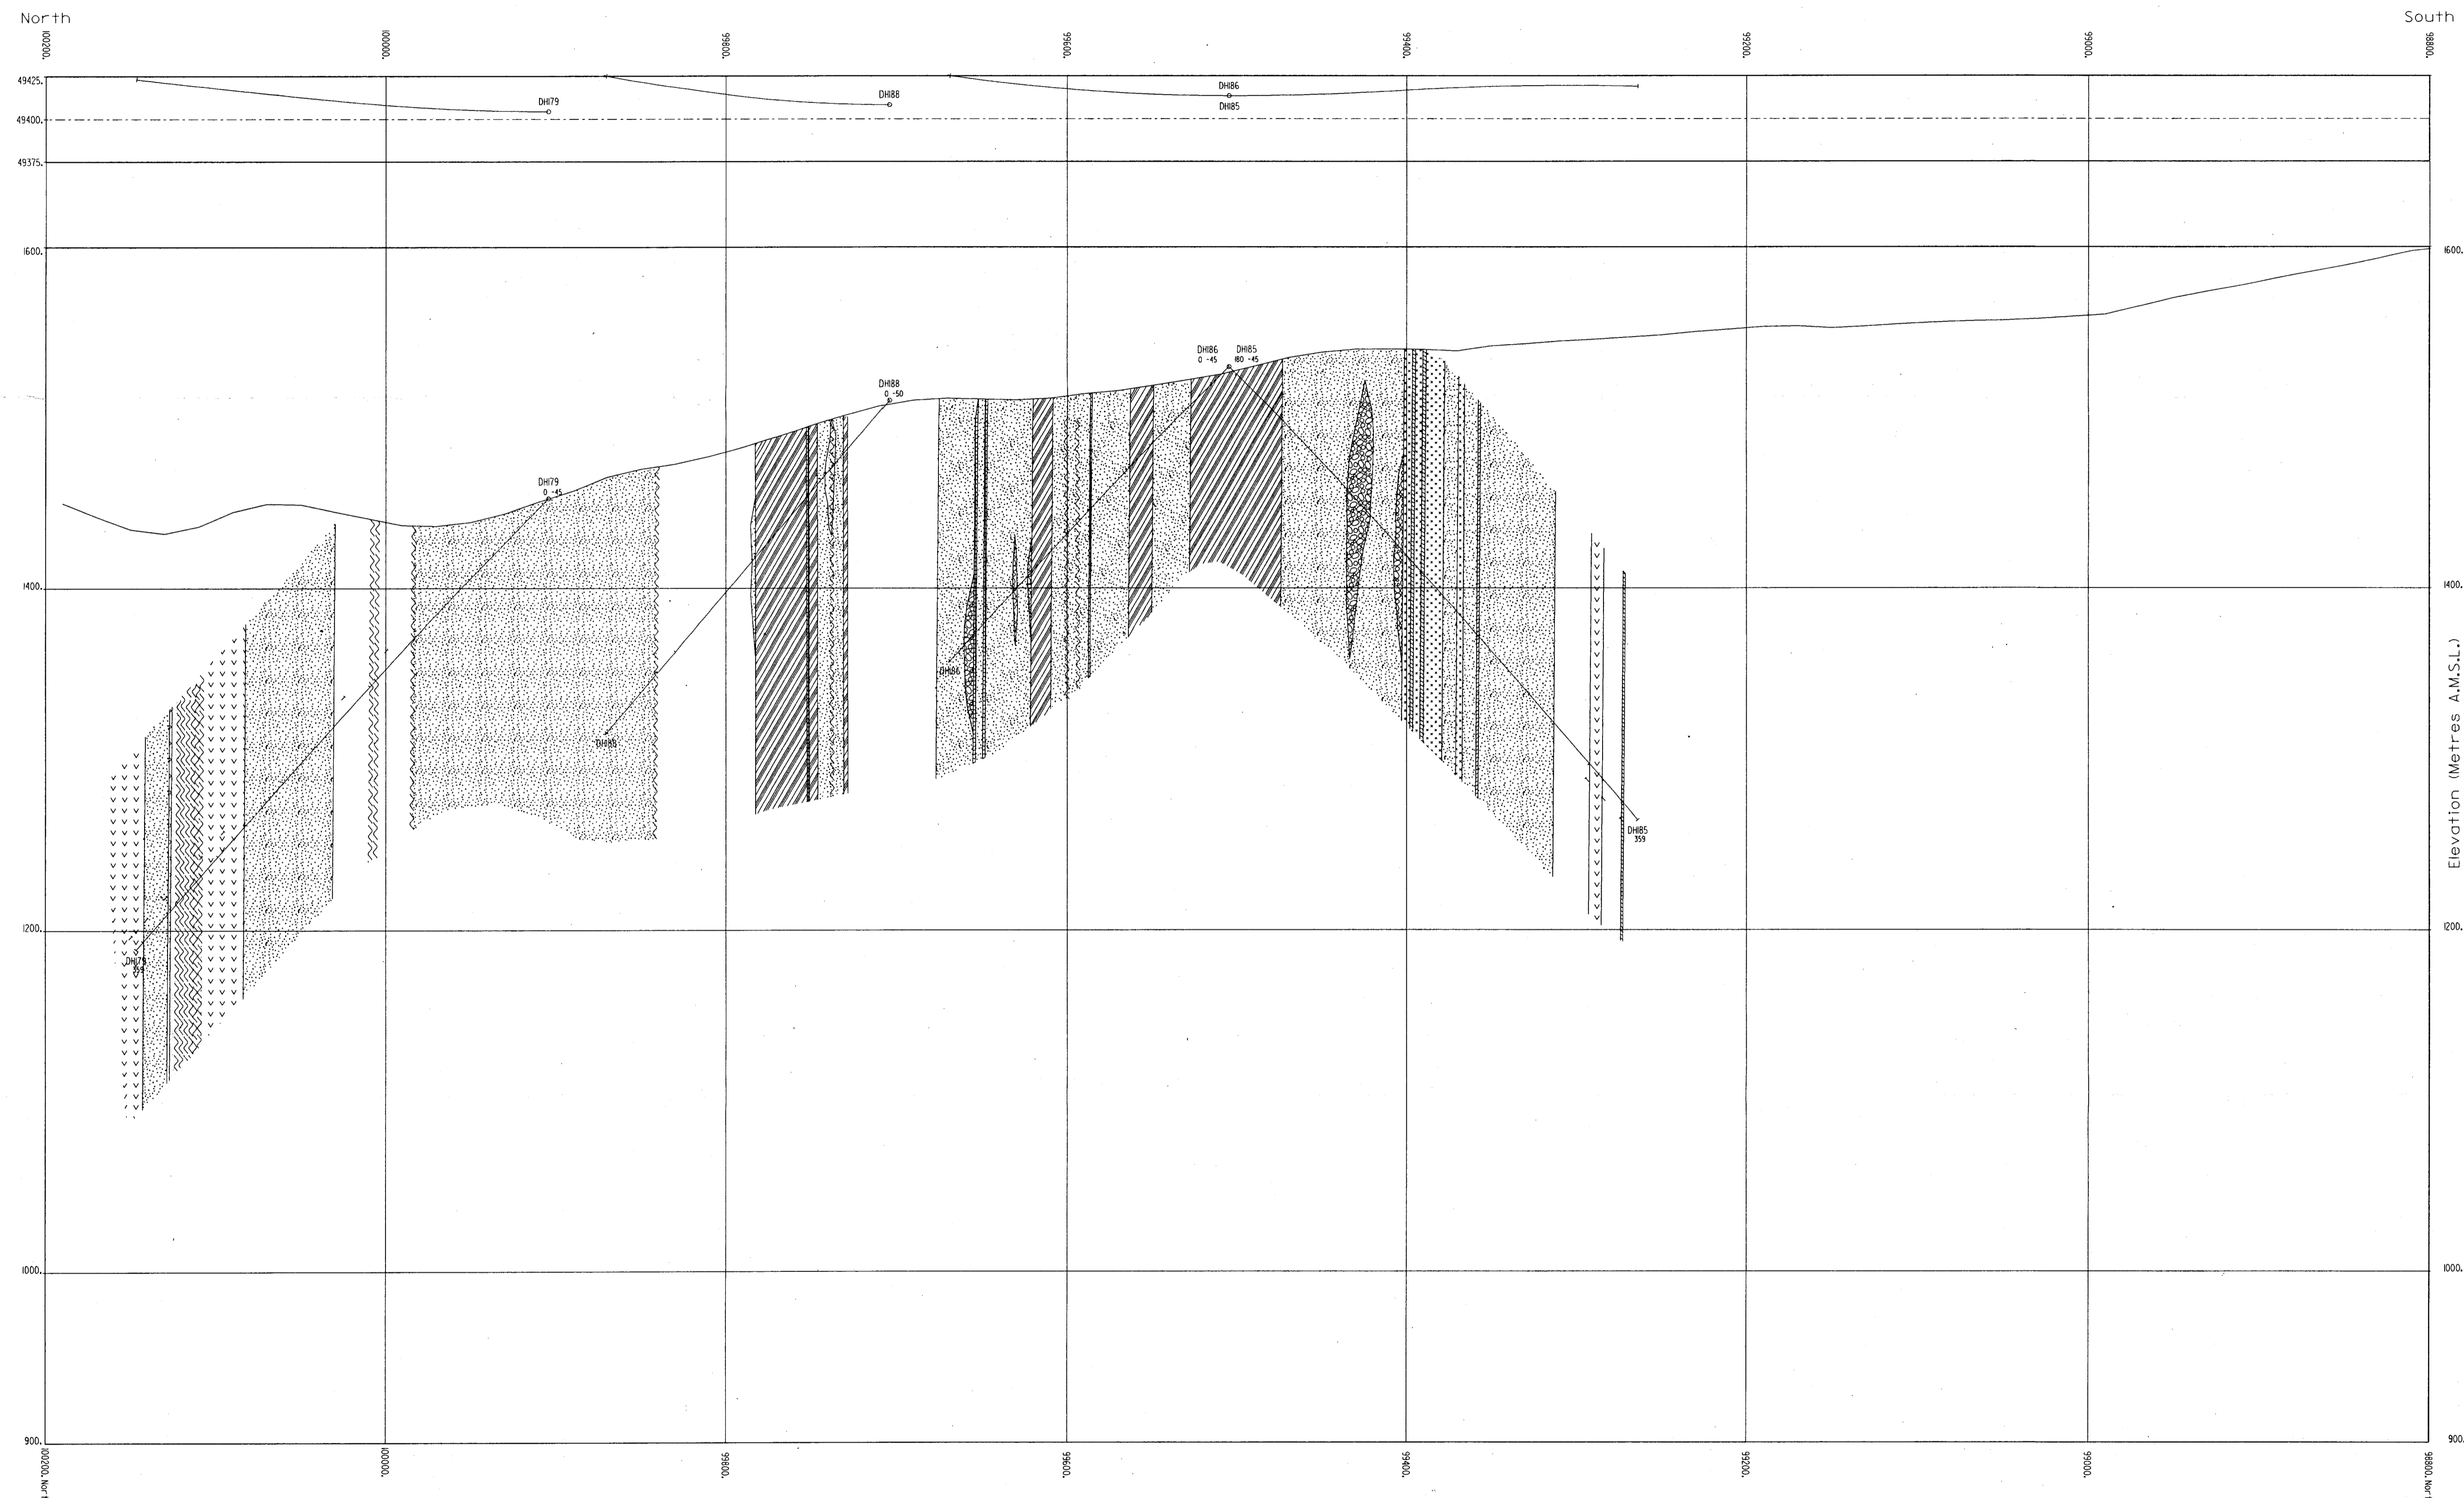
North

South

100200.

100000.

99800.

99600.

99400.

99200.

99000.

98800.

49425.

49400.

49375.

DH179

DH188

DH186

DH185

1600.

1600.

DH186
0 -45

DH185
180 -45

DH188
0 -50

DH179
0 -45

1400.

1400.

DH186

DH188

DH185
359

Elevation (Metres A.M.S.L.)

1200.

1200.

DH179
359

1000.

1000.

900.

900.

100200. Nor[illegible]

100000.

99800.

99600.

99400.

99200.

99000.

98800. Nor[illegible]